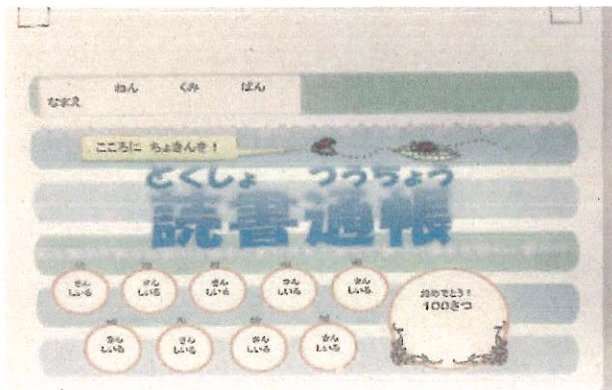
ねん　くみ　ばん
なまえ

こころに ちょきんを！

どくしょ　つうちょう
読書通帳

さん しいる
さん しいる
さん しいる
さん しいる
さん しいる
さん しいる
さん しいる
さん しいる
さん しいる

おめでとう！
100さつ